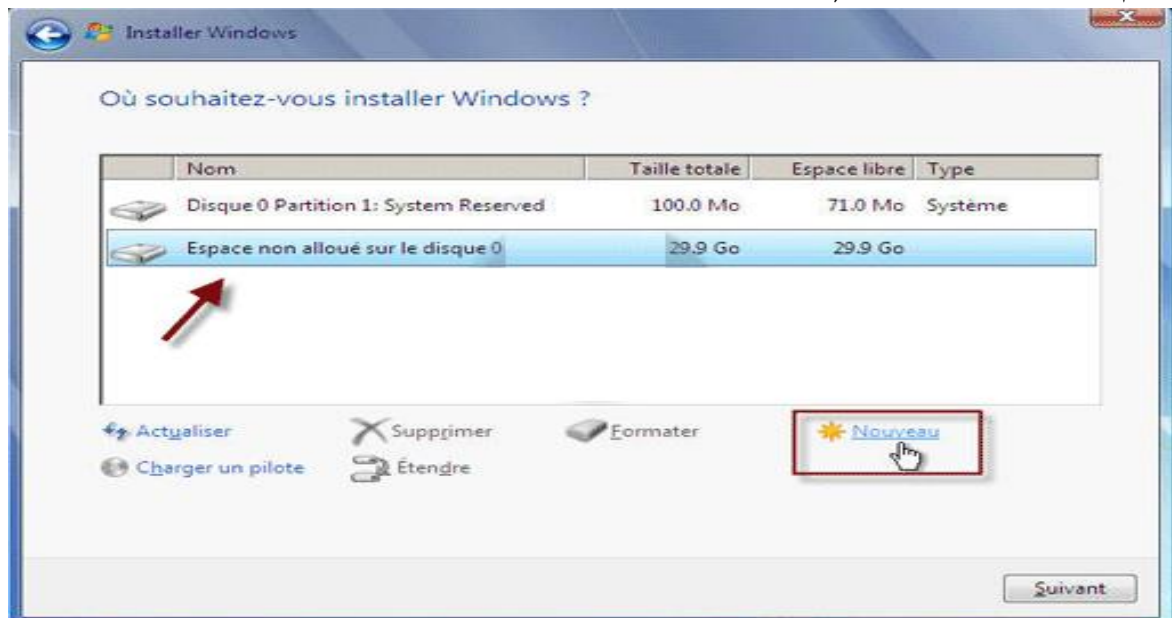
Installer Windows

Où souhaitez-vous installer Windows ?

| Nom | Taille totale | Espace libre | Type |
|---|---|---|---|
| Disque 0 Partition 1: System Reserved | 100.0 Mo | 71.0 Mo | Système |
| Espace non alloué sur le disque 0 | 29.9 Go | 29.9 Go | |

Actualiser
Supprimer
Formater
Nouveau
Charger un pilote
Étendre

Suivant